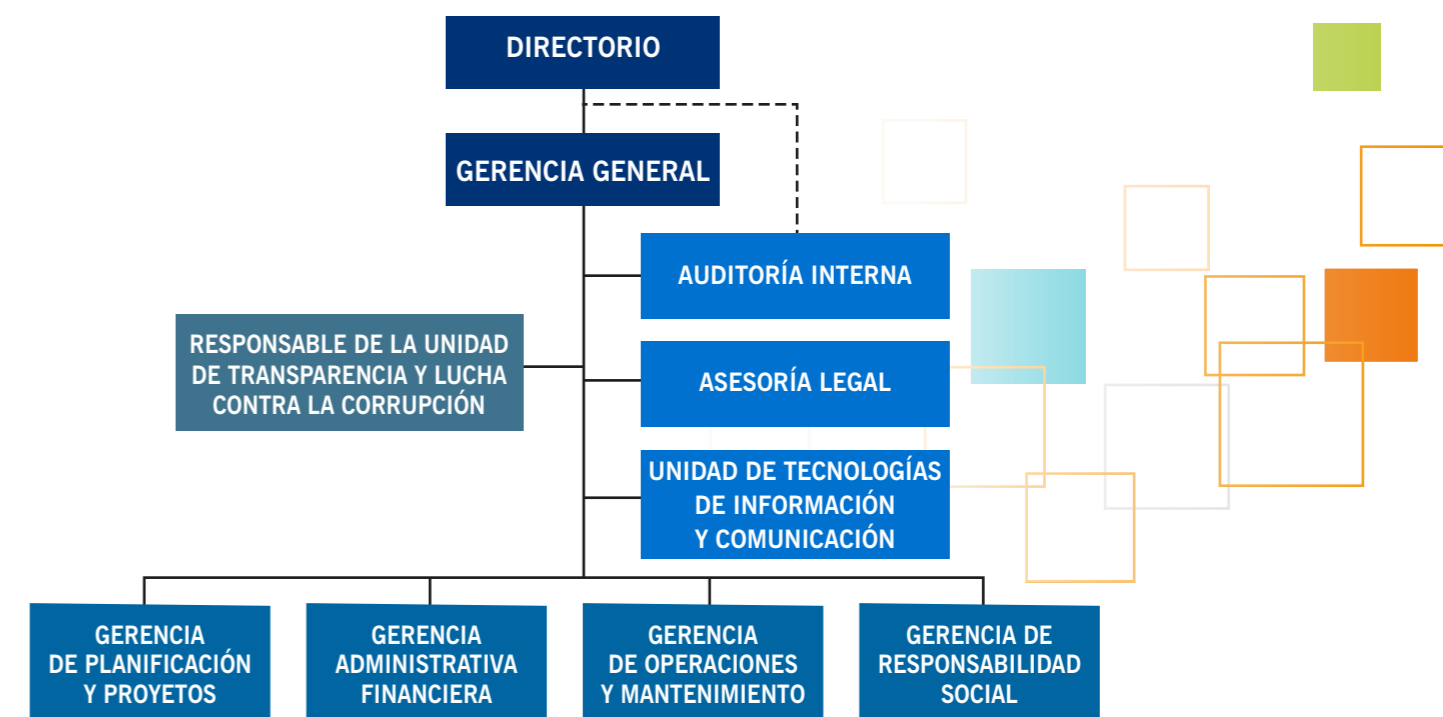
DIRECTORIO

GERENCIA GENERAL

AUDITORÍA INTERNA

RESPONSABLE DE LA UNIDAD DE TRANSPARENCIA Y LUCHA CONTRA LA CORRUPCIÓN

ASESORÍA LEGAL

UNIDAD DE TECNOLOGÍAS DE INFORMACIÓN Y COMUNICACIÓN

GERENCIA DE PLANIFICACIÓN Y PROYETOS

GERENCIA ADMINISTRATIVA FINANCIERA

GERENCIA DE OPERACIONES Y MANTENIMIENTO

GERENCIA DE RESPONSABILIDAD SOCIAL